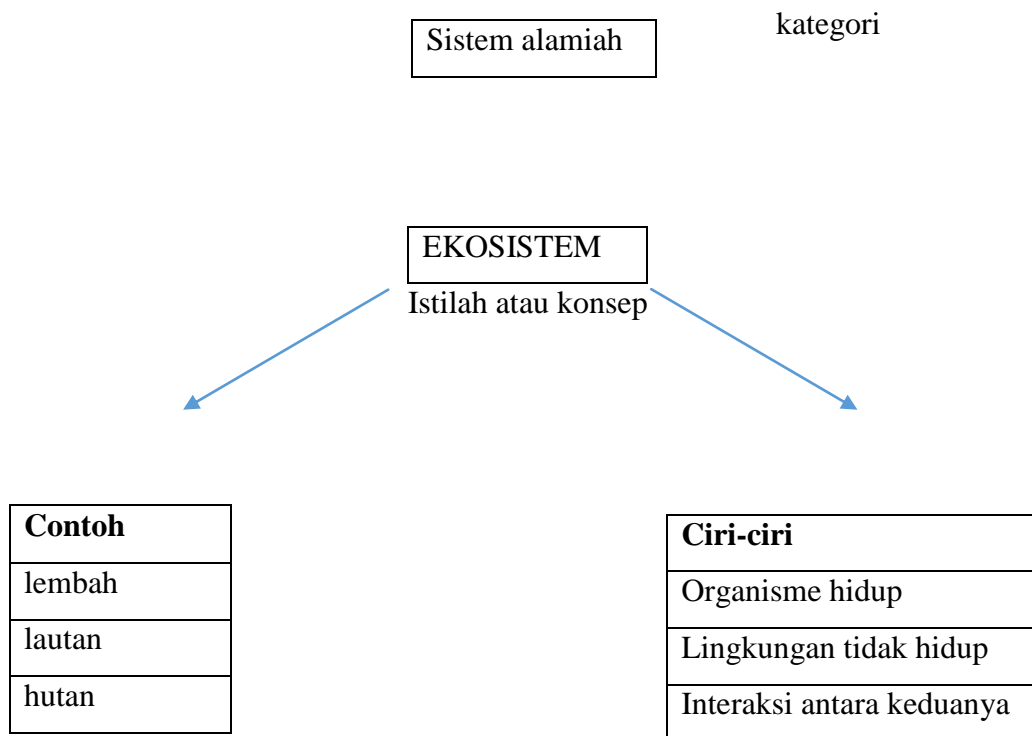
Sistem alamiah

kategori

EKOSISTEM

Istilah atau konsep

| **Contoh** |
|---|
| lembah |
| lautan |
| hutan |

| **Ciri-ciri** |
|---|
| Organisme hidup |
| Lingkungan tidak hidup |
| Interaksi antara keduanya |